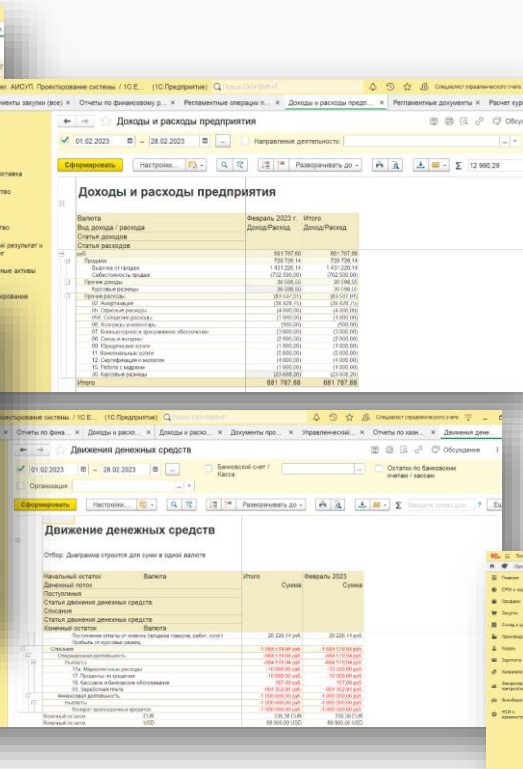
Упр. АИСУП. Проектирование системы. / 1С:Е... (1С:Предприятие) Поиск Ctrl+Shift+F

Специалист управленческого учета

Документы закупки (все) × Отчеты по финансовому пл... × Регламентные операции п... × Доходы и расходы предпр... × Регламентные документы × Расчет курс

← → ☆ Доходы и расходы предприятия

01.02.2023 – 28.02.2023 ... Направление деятельности:

Сформировать Настройки... Разворачивать до - Σ 12 990,29

Доходы и расходы предприятия

| Валюта | Февраль 2023 г. | Итого |
|---|---|---|
| Вид дохода / расхода | Доход/Расход | Доход/Расход |
| Статья доходов | | |
| Статья расходов | | |
| руб. | 661 767,68 | 661 767,68 |
| Продажи | 728 726,14 | 728 726,14 |
| Выручка от продаж | 1 431 226,14 | 1 431 226,14 |
| Себестоимость продаж | (702 500,00) | (702 500,00) |
| Прочие доходы | 36 598,55 | 36 598,55 |
| Курсовые разницы | 36 598,55 | 36 598,55 |
| Прочие расходы | (63 537,01) | (63 537,01) |
| 02. Амортизация | (38 426,75) | (38 426,75) |
| 05. Офисные расходы | (4 000,00) | (4 000,00) |
| 06. Складские расходы | (1 000,00) | (1 000,00) |
| 06. Хозтовары и канцтовары | (500,00) | (500,00) |
| 07. Компьютерное и программное обслуживание | (3 000,00) | (3 000,00) |
| 08. Связь и интернет | (2 000,00) | (2 000,00) |
| 09. Юридические услуги | (1 000,00) | (1 000,00) |
| 11. Коммунальные услуги | (5 000,00) | (5 000,00) |
| 12. Сертификация и экология | (4 000,00) | (4 000,00) |
| 15. Работа с кадрами | (1 000,00) | (1 000,00) |
| 20. Курсовые разницы | (23 609,26) | (23 609,26) |
| Итого | 661 767,68 | 661 767,68 |

Проектирование системы. / 1С:Е... (1С:Предприятие) Поиск Ctrl+Shift+F

Специалист управленческого учета

Отчеты по фина... × Доходы и расхо... × Доходы и расхо... × Документы про... × Управленческий... × Отчеты по казн... × Движения дене...

← → ☆ Движения денежных средств

01.02.2023 – 28.02.2023 ... Банковский счет / Касса: Остатки по банковским счетам / кассам

Организация:

Сформировать Настройки... Разворачивать до - Σ Введите строку для ?

Движение денежных средств

Отбор: Диаграмма строится для сумм в одной валюте

| Начальный остаток | Валюта | Итого | Февраль 2023 |
|---|---|---|---|
| Денежный поток | | Сумма | Сумма |
| Поступления | | | |
| Статья движения денежных средств | | | |
| Списания | | | |
| Статья движения денежных средств | | | |
| Конечный остаток | Валюта | | |
| Поступления оплаты от клиента (продажа товаров, работ, услуг) | | 26 226,14 руб. | 26 226,14 руб. |
| Прибыль от курсовых разниц | | | |
| Списания | | -1 684 519,94 руб. | -1 684 519,94 руб. |
| Операционная деятельность | | -484 519,94 руб. | -484 519,94 руб. |
| Выплаты | | -484 519,94 руб. | -484 519,94 руб. |
| 13. Маркетинговые расходы | | -10 000,00 руб. | -10 000,00 руб. |
| 17. Проценты по кредитам | | -10 000,00 руб. | -10 000,00 руб. |
| 18. Кассовое и банковское обслуживание | | 167,00 руб. | 167,00 руб. |
| 20. Заработная плата | | 501 352,91 руб. | 501 352,91 руб. |
| Финансовая деятельность | | -1 200 000,00 руб. | -1 200 000,00 руб. |
| Выплаты | | -1 200 000,00 руб. | -1 200 000,00 руб. |
| Возврат краткосрочных кредитов | | -1 600 000,00 руб. | -1 600 000,00 руб. |
| Конечный остаток | EUR | 336,38 EUR | 336,38 EUR |
| Конечный остаток | USD | 68 800,00 USD | 68 800,00 USD |